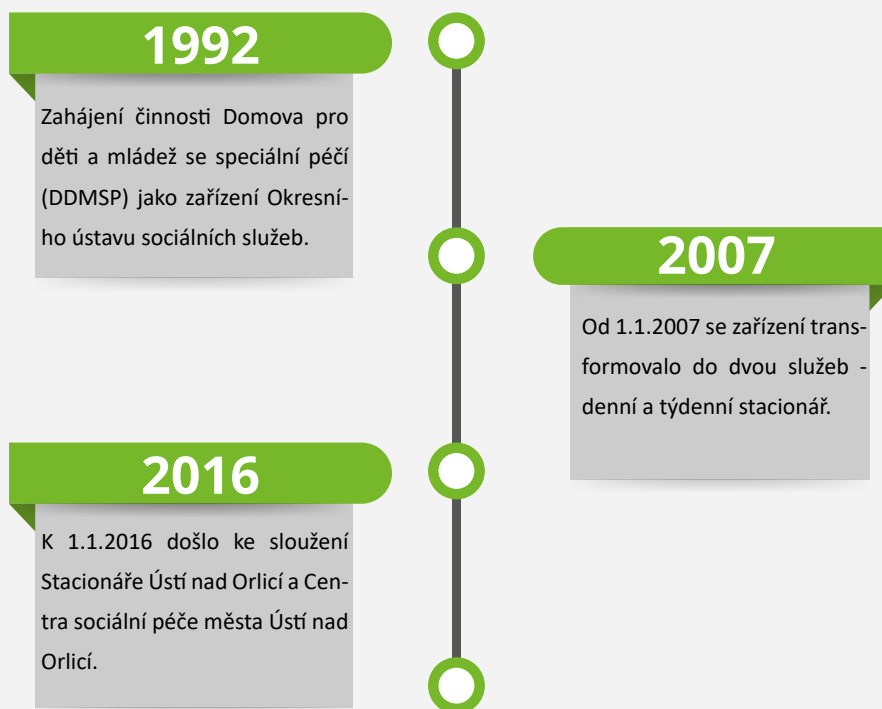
1992

Zahájení činnosti Domova pro děti a mládež se speciální péčí (DDMSP) jako zařízení Okresního ústavu sociálních služeb.

2007

Od 1.1.2007 se zařízení transformovalo do dvou služeb - denní a týdenní stacionář.

2016

K 1.1.2016 došlo ke sloužení Stacionáře Ústí nad Orlicí a Centra sociální péče města Ústí nad Orlicí.